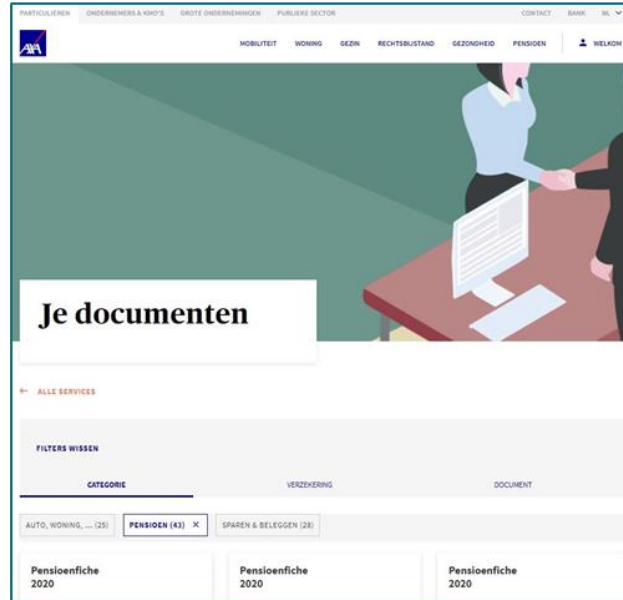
PARTICULIEREN ONDERNEMERS & KMO'S GROTE ONDERNEMINGEN PUBLIEKE SECTOR CONTACT BANK NL

AXA

MOBILITEIT WONING GEZIN RECHTSBIJSTAND GEZONDHEID PENSIOEN WELKOM

Je documenten

← ALLE SERVICES

FILTERS WISSEN

CATEGORIE VERZEKERING DOCUMENT

AUTO, WONING, ... (25) PENSIOEN (43) × SPAREN & BELEGGEN (28)

Pensioenfiche 2020

Pensioenfiche 2020

Pensioenfiche 2020